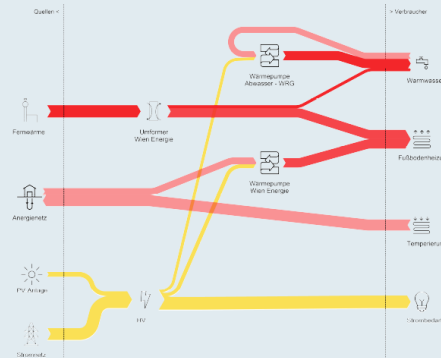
Quellen <

> Verbraucher

Wärmepumpe Abwasser - WRG

Warmwasser

Fernwärme

Umformer Wien Energie

Fußbodenheizung

Wärmepumpe Wien Energie

Anergienetz

Temperierung

PV Anlage

HV

Stromnetz

Stromverbrauch